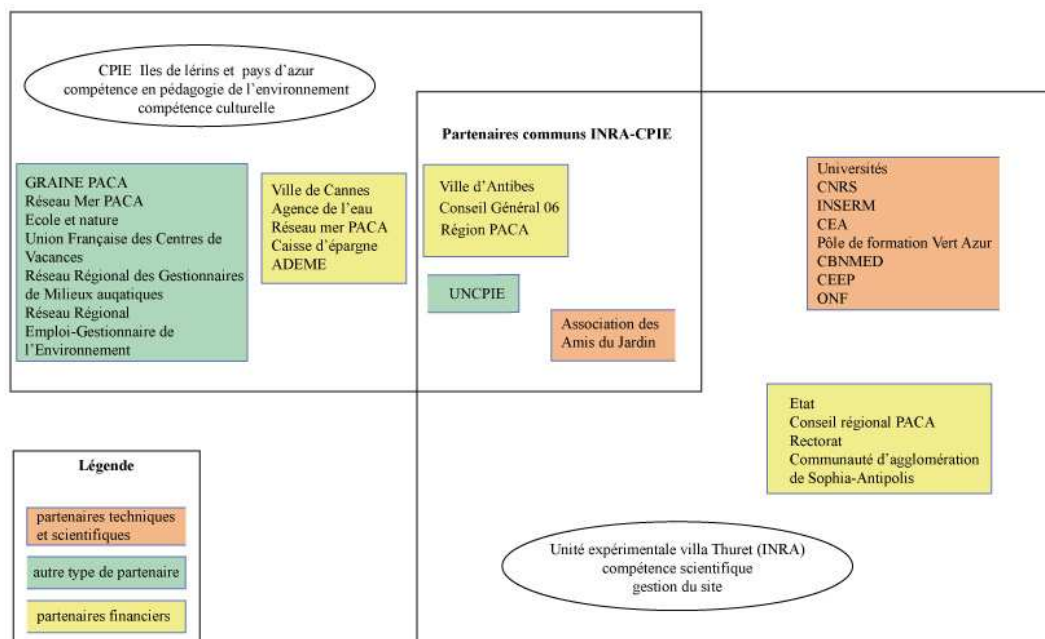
CPIE Iles de lérins et pays d'azur
compétence en pédagogie de l'environnement
compétence culturelle

GRAINE PACA
Réseau Mer PACA
Ecole et nature
Union Française des Centres de Vacances
Réseau Régional des Gestionnaires de Milieux auqatiques
Réseau Régional
Emploi-Gestionnaire de l'Environnement

Ville de Cannes
Agence de l'eau
Réseau mer PACA
Caisse d'épargne
ADEME

Partenaires communs INRA-CPIE

Ville d'Antibes
Conseil Général 06
Région PACA

UNCPIE

Association des Amis du Jardin

Universités
CNRS
INSERM
CEA
Pôle de formation Vert Azur
CBNMED
CEEP
ONF

Etat
Conseil régional PACA
Rectorat
Communauté d'agglomération de Sophia-Antipolis

Légende

partenaires techniques et scientifiques

autre type de partenaire

partenaires financiers

Unité expérimentale villa Thuret (INRA)
compétence scientifique
gestion du site